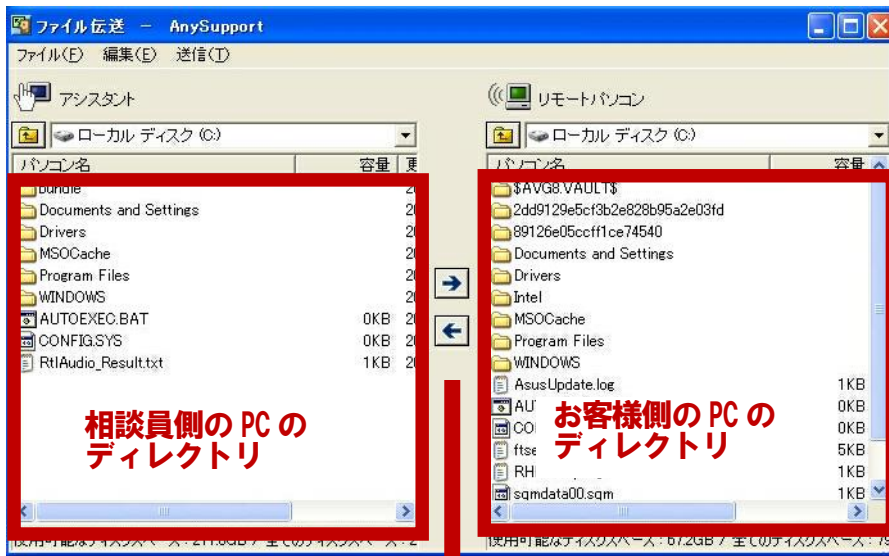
ファイル伝送 － AnySupport

ファイル(F) 編集(E) 送信(T)

アシスタント

ローカル ディスク (C:)

| パソコン名 | 容量 | 更 |
|---|---|---|
| bundle | | 20 |
| Documents and Settings | | 20 |
| Drivers | | 20 |
| MSOCache | | 20 |
| Program Files | | 20 |
| WINDOWS | | 20 |
| AUTOEXEC.BAT | 0KB | 20 |
| CONFIG.SYS | 0KB | 20 |
| RtlAudio_Result.txt | 1KB | 20 |

相談員側の PC の ディレクトリ

使用可能なディスクスペース : 211.8GB / 全てのディスクスペース : 2

リモートパソコン

ローカル ディスク (C:)

| パソコン名 | 容量 |
|---|---|
| $AVG8.VAULT$ | |
| 2dd9129e5cf3b2e828b95a2e03fd | |
| 89126e05ccff1ce74540 | |
| Documents and Settings | |
| Drivers | |
| Intel | |
| MSOCache | |
| Program Files | |
| WINDOWS | |
| AsusUpdate.log | 1KB |
| AU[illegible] | 0KB |
| CO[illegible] | 0KB |
| ftse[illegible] | 5KB |
| RH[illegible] | 1KB |
| sqmdata00.sqm | 1KB |

お客様側の PC の ディレクトリ

使用可能なディスクスペース : 67.2GB / 全てのディスクスペース : 7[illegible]